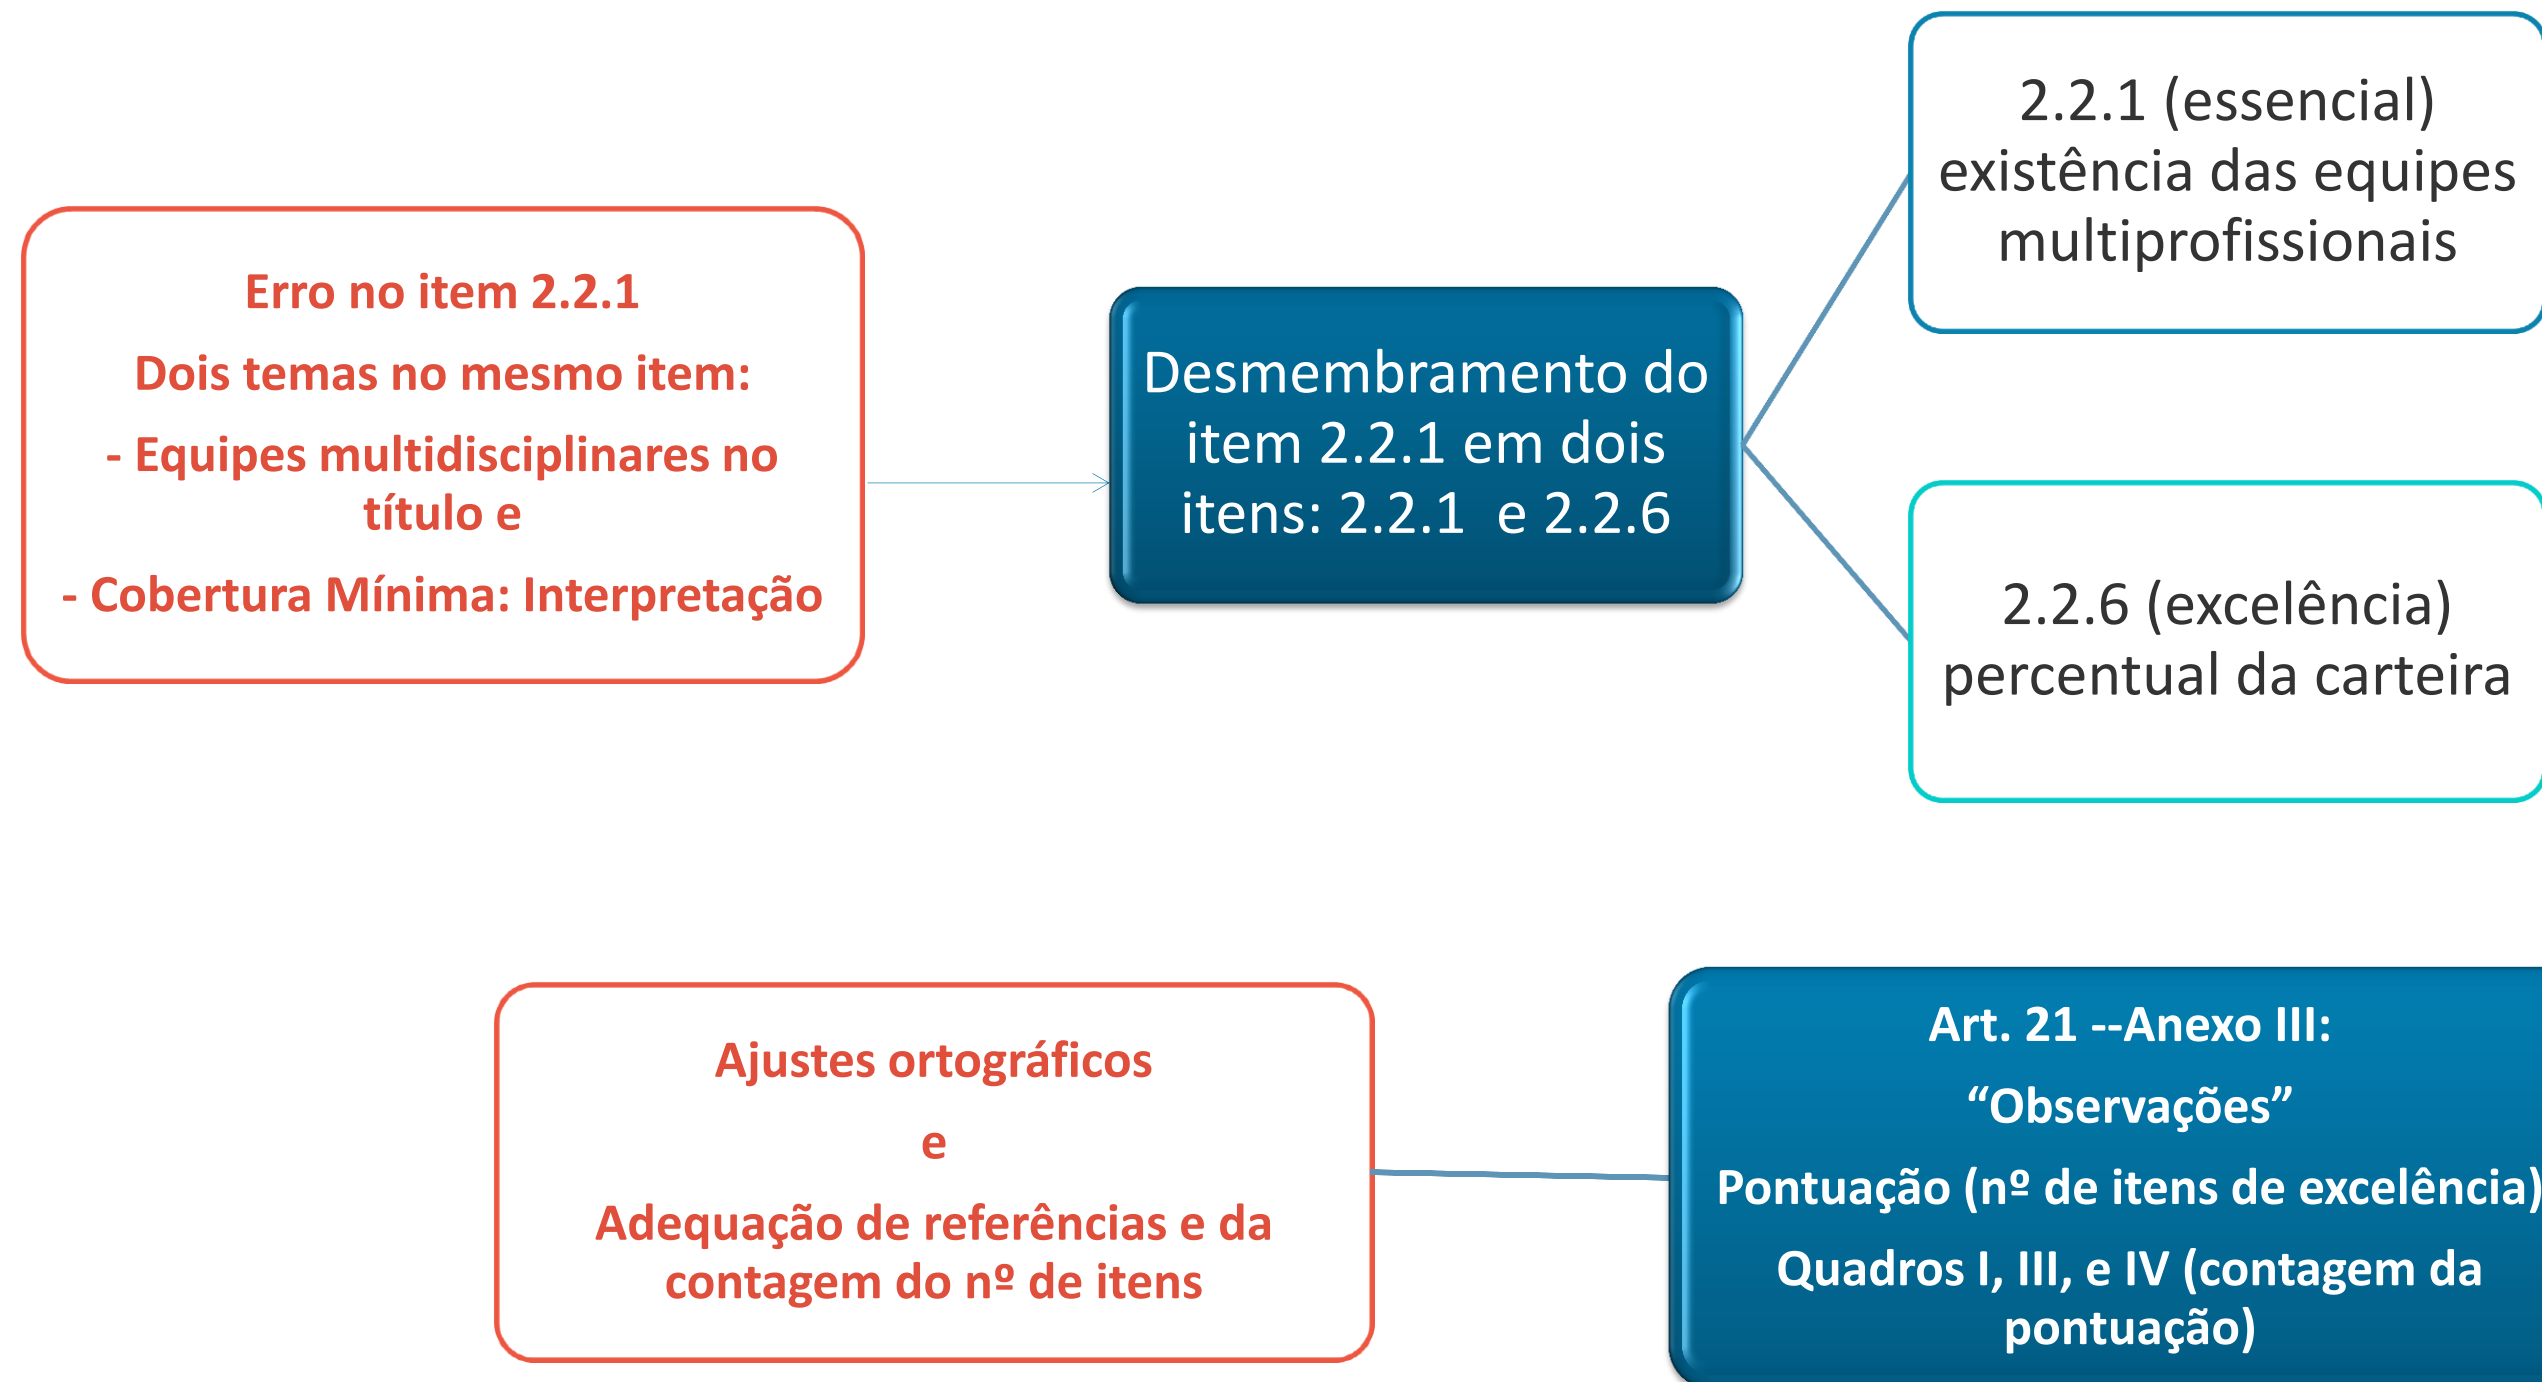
Erro no item 2.2.1

Dois temas no mesmo item:

- Equipes multidisciplinares no título e

- Cobertura Mínima: Interpretação

Desmembramento do item 2.2.1 em dois itens: 2.2.1 e 2.2.6

2.2.1 (essencial) existência das equipes multiprofissionais

2.2.6 (excelência) percentual da carteira

Ajustes ortográficos

e

Adequação de referências e da contagem do nº de itens

Art. 21 --Anexo III:

“Observações”

Pontuação (nº de itens de excelência)

Quadros I, III, e IV (contagem da pontuação)